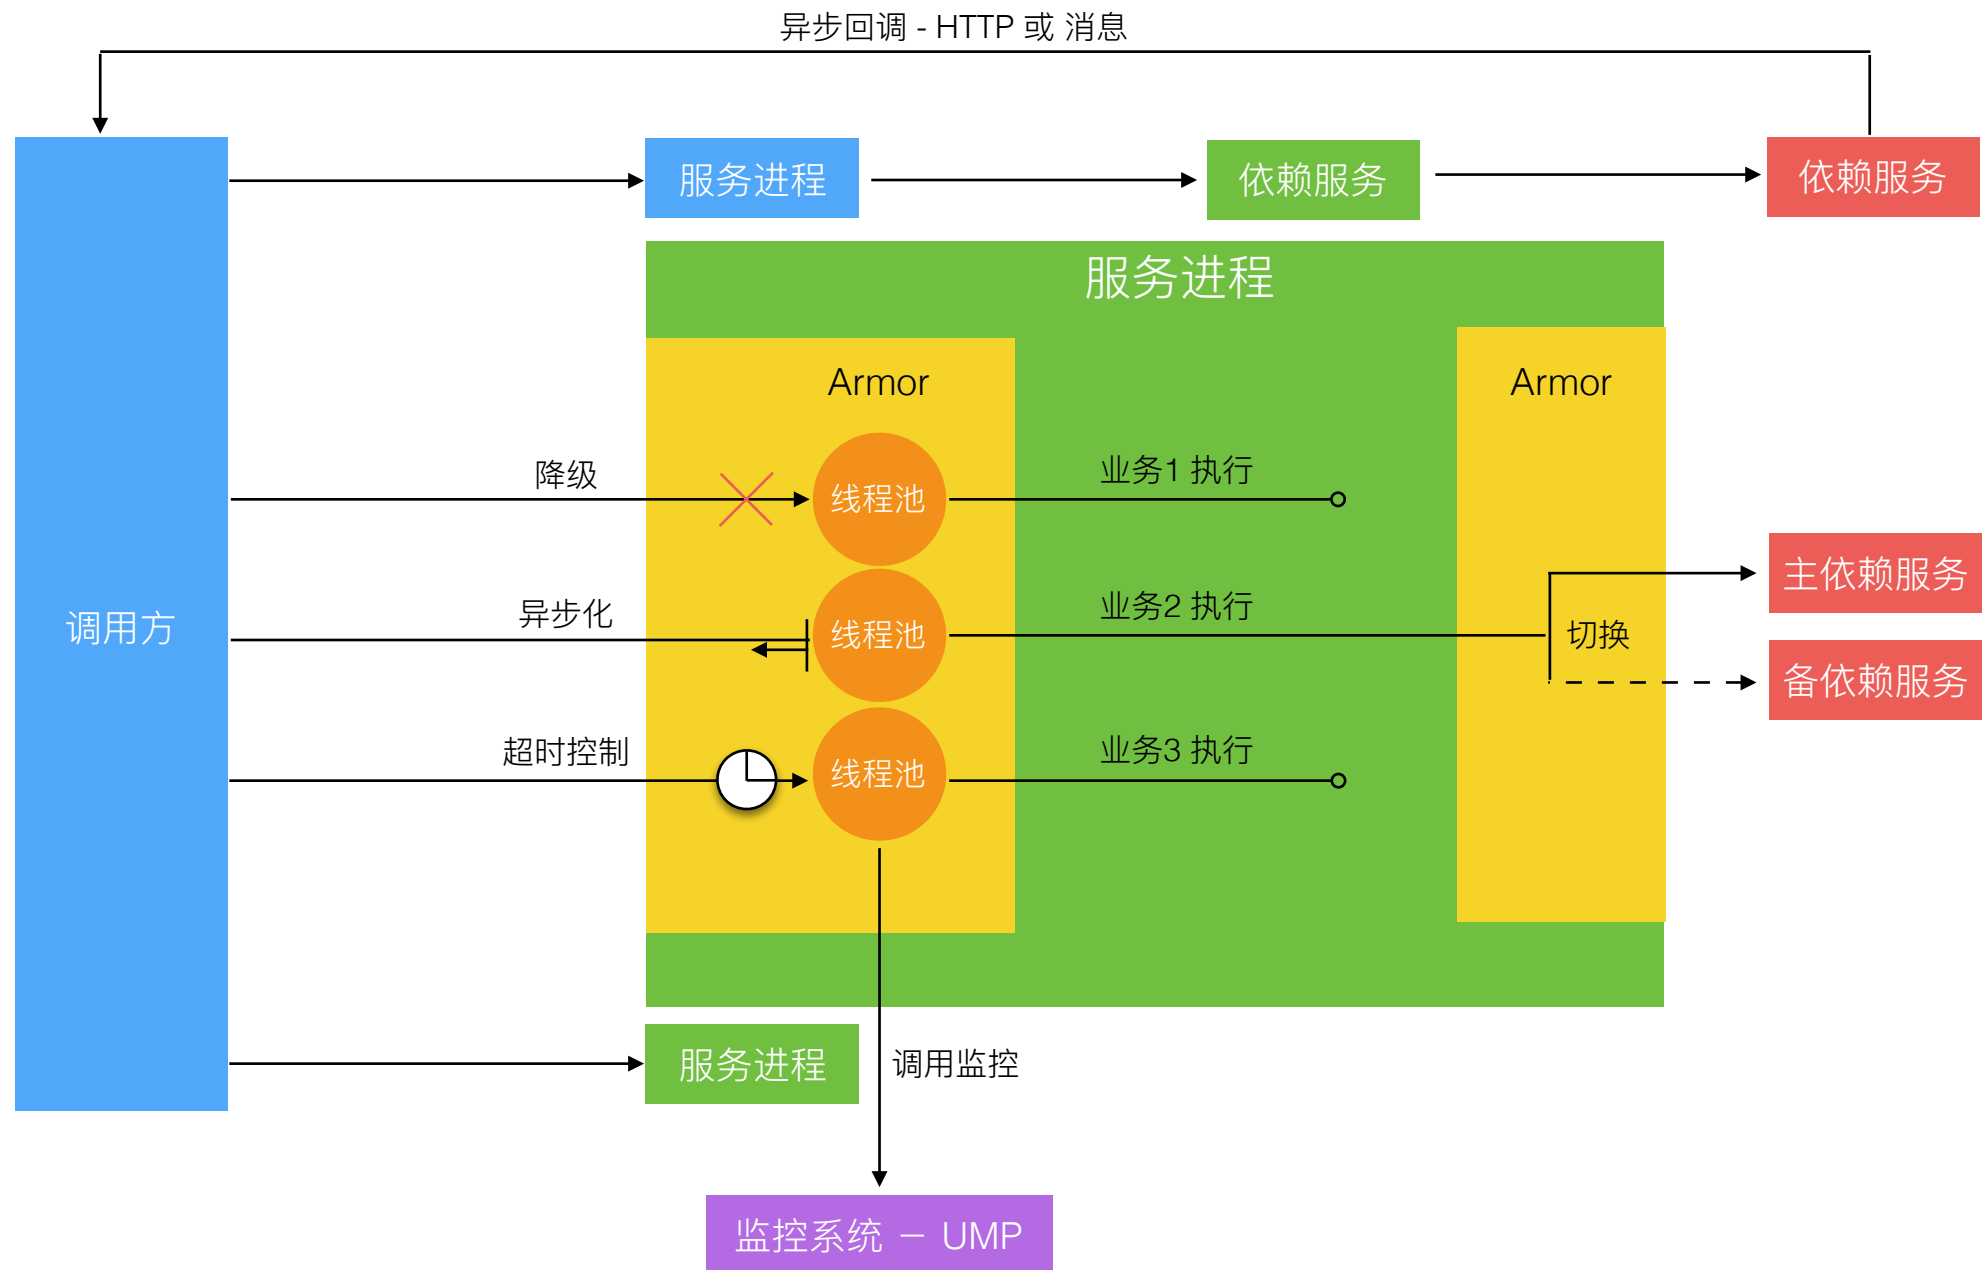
异步回调 - HTTP 或 消息

调用方

服务进程

依赖服务

依赖服务

服务进程

Armor

Armor

降级

线程池

业务1 执行

异步化

线程池

业务2 执行

切换

主依赖服务

备依赖服务

超时控制

线程池

业务3 执行

服务进程

调用监控

监控系统 – UMP